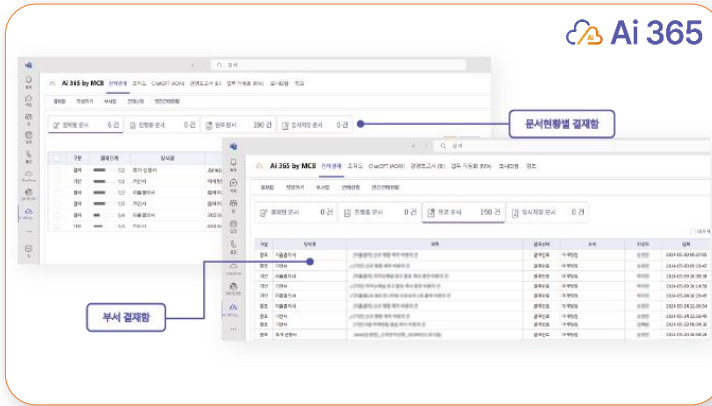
Ai 365

문서현황별 결재함

부서 결재함

Ai 365 by MCB 전자결재 조직도 ChatGPT (AOAI) 경영보고서 (BI) 업무 자동화 (RPA) 공지사항 정보

결재함 작성문서 부서함 전체문서 관리자현황

결재할 문서 0 건 진행중 문서 0 건 완료 문서 280 건 임시저장 문서 0 건

Ai 365 by MCB 전자결재 조직도 ChatGPT (AOAI) 경영보고서 (BI) 업무 자동화 (RPA) 공지사항 정보

결재함 작성문서 부서함 전체문서 관리자현황

결재할 문서 0 건 진행중 문서 0 건 완료 문서 198 건 임시저장 문서 0 건

구분 양식명 제목 결재상태 부서 기안자 일자

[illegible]